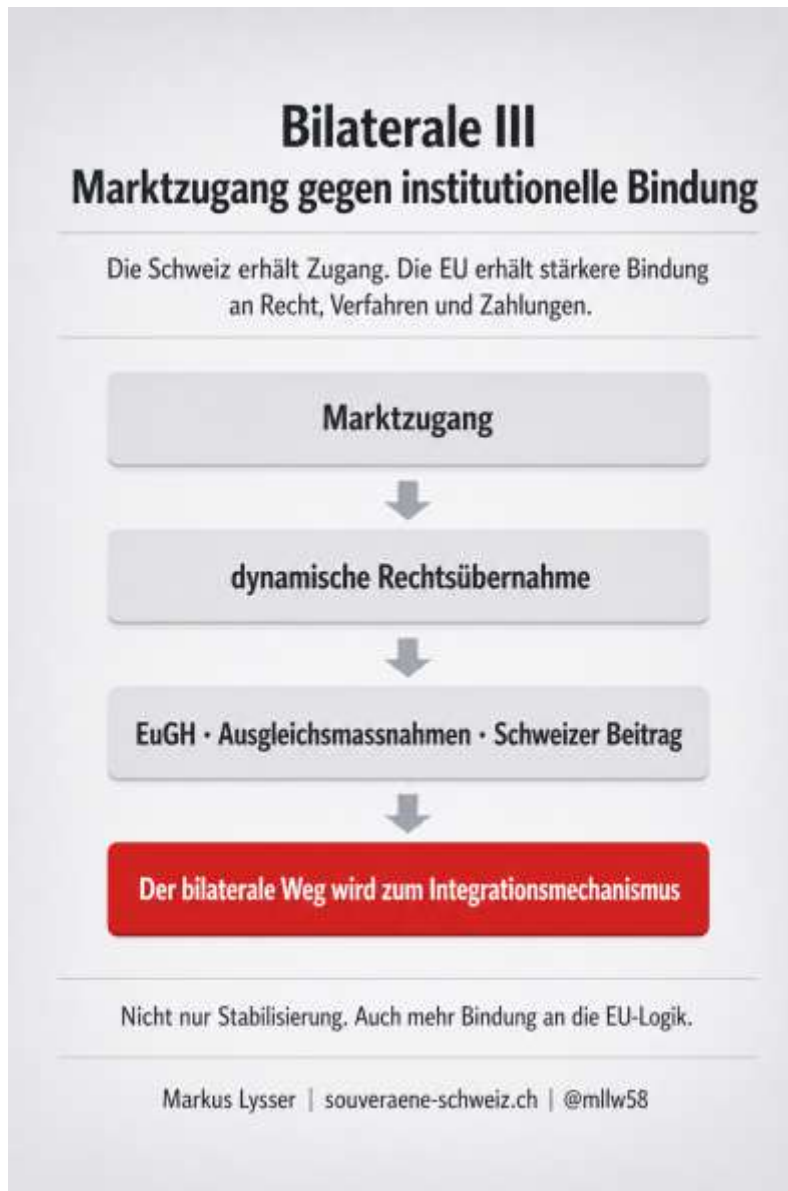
Bilaterale III
Marktzugang gegen institutionelle Bindung

Die Schweiz erhält Zugang. Die EU erhält stärkere Bindung an Recht, Verfahren und Zahlungen.

Marktzugang

dynamische Rechtsübernahme

EuGH · Ausgleichsmassnahmen · Schweizer Beitrag

Der bilaterale Weg wird zum Integrationsmechanismus

Nicht nur Stabilisierung. Auch mehr Bindung an die EU-Logik.

Markus Lysser | souveraene-schweiz.ch | @mllw58